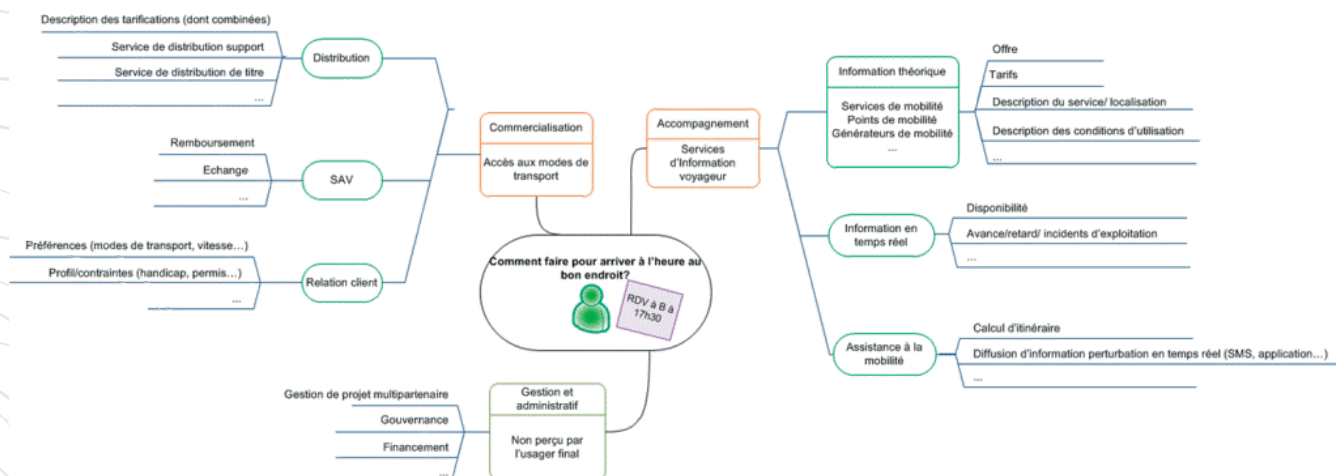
Comment faire pour arriver à l'heure au bon endroit?

RDV à B à 17h30

Commercialisation

Accès aux modes de transport

Distribution

Description des tarifications (dont combinées)

Service de distribution support

Service de distribution de titre

...

SAV

Remboursement

Echange

...

Relation client

Préférences (modes de transport, vitesse…)

Profil/contraintes (handicap, permis…)

...

Accompagnement

Services d'Information voyageur

Information théorique

Services de mobilité
Points de mobilité
Générateurs de mobilité
...

Offre

Tarifs

Description du service/ localisation

Description des conditions d'utilisation

...

Information en temps réel

Disponibilité

Avance/retard/ incidents d'exploitation

...

Assistance à la mobilité

Calcul d'itinéraire

Diffusion d'information perturbation en temps réel (SMS, application…)

...

Gestion et administratif

Non perçu par l'usager final

Gestion de projet multipartenaire

Gouvernance

Financement

...